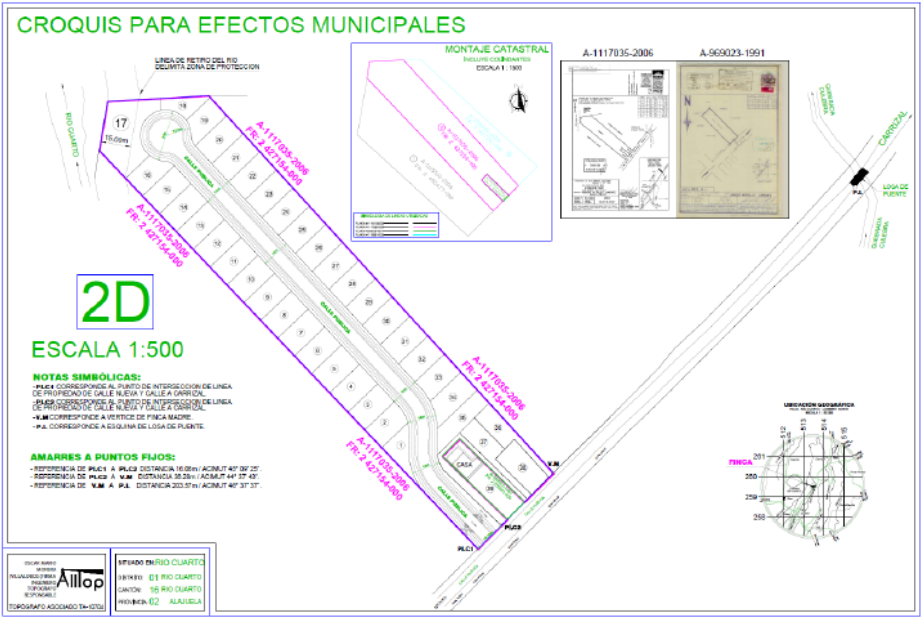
CROQUIS PARA EFECTOS MUNICIPALES

LINEA DE RETIRO DEL RIO
DELIMITA ZONA DE PROTECCION

RIO CUARTO

17
15.00m

A-1117035-2006
FR: 2-427154-000

A-1117035-2006
FR: 2-427154-000

A-1117035-2006
FR: 2-427154-000

A-1117035-2006
FR: 2-427154-000

CALLE PUBLICA

CALLE PUBLICA

CALLE PUBLICA

CASA

PLC1

PLC3

V.M

2D

ESCALA 1:500

MONTAJE CATASTRAL
INCLUYE COLINDANTES
ESCALA 1 : 500

A-1117035-2006

A-969023-1991

CARRIZAL

P.J.

LOSA DE PUENTE

QUEBRADA CULEBRA

QUEBRADA CULEBRA

NOTAS SIMBÓLICAS:
-PLC1 CORRESPONDE AL PUNTO DE INTERSECCION DE LINEA DE PROPIEDAD DE CALLE NUEVA Y CALLE A CARRIZAL.
-PLC3 CORRESPONDE AL PUNTO DE INTERSECCION DE LINEA DE PROPIEDAD DE CALLE NUEVA Y CALLE A CARRIZAL.
-V.M CORRESPONDE A VERTICE DE FINCA MADRE.
-P.J. CORRESPONDE A ESQUINA DE LOSA DE PUENTE.

AMARRES A PUNTOS FIJOS:
- REFERENCIA DE PLC1 A PLC3 DISTANCIA 16.00m / ACIMUT 40° 09' 25".
- REFERENCIA DE PLC3 A V.M DISTANCIA 38.29m / ACIMUT 44° 37' 40".
- REFERENCIA DE V.M A P.J. DISTANCIA 203.57m / ACIMUT 40° 37' 37".

UBICACION GEOGRAFICA

FINCA

Alltop

TOPOGRAFO ASOCIADO TA-10755

SITUADO EN RIO CUARTO
DISTRITO 01 RIO CUARTO
CANTÓN 16 RIO CUARTO
PROVINCIA 02 ALAJUELA